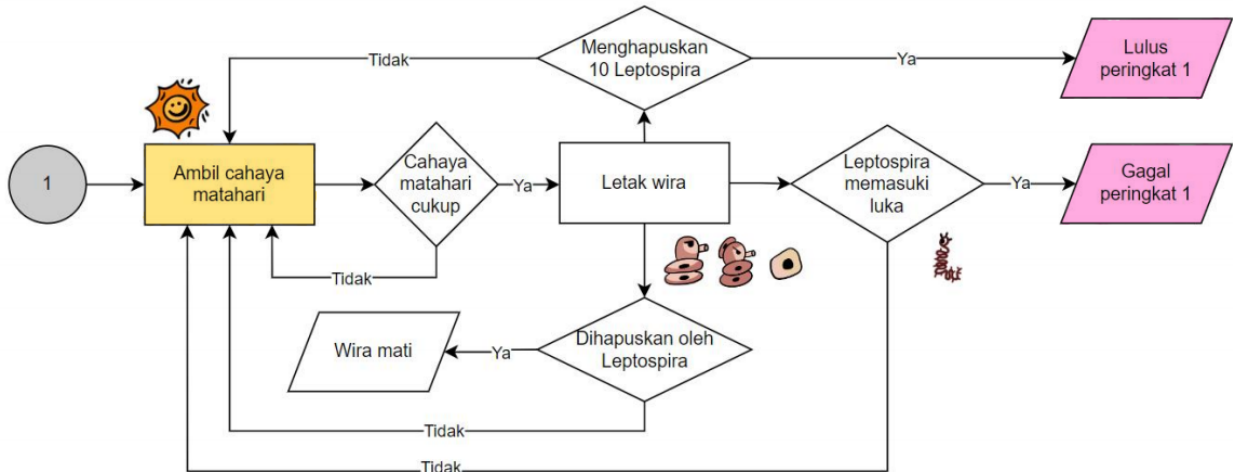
Menghapuskan 10 Leptospira

Tidak

Ya

Lulus peringkat 1

1

Ambil cahaya matahari

Cahaya matahari cukup

Ya

Letak wira

Leptospira memasuki luka

Ya

Gagal peringkat 1

Tidak

Wira mati

Ya

Dihapuskan oleh Leptospira

Tidak

Tidak